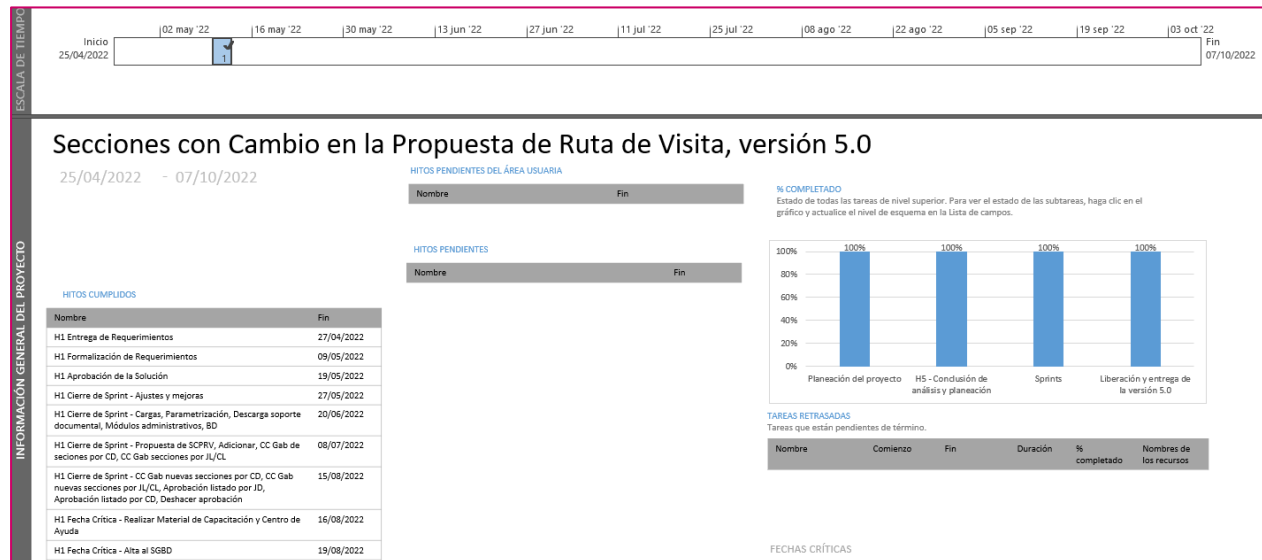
ESCALA DE TIEMPO

Inicio 25/04/2022

02 may '22 | 16 may '22 | 30 may '22 | 13 jun '22 | 27 jun '22 | 11 jul '22 | 25 jul '22 | 08 ago '22 | 22 ago '22 | 05 sep '22 | 19 sep '22 | 03 oct '22

1

Fin 07/10/2022

INFORMACIÓN GENERAL DEL PROYECTO

Secciones con Cambio en la Propuesta de Ruta de Visita, versión 5.0

25/04/2022 - 07/10/2022

HITOS PENDIENTES DEL ÁREA USUARIA

| Nombre | Fin |
|---|---|

HITOS PENDIENTES

| Nombre | Fin |
|---|---|

HITOS CUMPLIDOS

| Nombre | Fin |
|---|---|
| H1 Entrega de Requerimientos | 27/04/2022 |
| H1 Formalización de Requerimientos | 09/05/2022 |
| H1 Aprobación de la Solución | 19/05/2022 |
| H1 Cierre de Sprint - Ajustes y mejoras | 27/05/2022 |
| H1 Cierre de Sprint - Cargas, Parametrización, Descarga soporte documental, Módulos administrativos, BD | 20/06/2022 |
| H1 Cierre de Sprint - Propuesta de SCPRV, Adicionar, CC Gab de seciones por CD, CC Gab secciones por JL/CL | 08/07/2022 |
| H1 Cierre de Sprint - CC Gab nuevas secciones por CD, CC Gab nuevas secciones por JL/CL, Aprobación listado por JD, Aprobación listado por CD, Deshacer aprobación | 15/08/2022 |
| H1 Fecha Crítica - Realizar Material de Capacitación y Centro de Ayuda | 16/08/2022 |
| H1 Fecha Crítica - Alta al SGBD | 19/08/2022 |

% COMPLETADO

Estado de todas las tareas de nivel superior. Para ver el estado de las subtareas, haga clic en el gráfico y actualice el nivel de esquema en la Lista de campos.

100% 80% 60% 40% 20% 0%

100% Planeación del proyecto
100% H5 - Conclusión de análisis y planeación
100% Sprints
100% Liberación y entrega de la versión 5.0

TAREAS RETRASADAS

Tareas que están pendientes de término.

| Nombre | Comienzo | Fin | Duración | % completado | Nombres de los recursos |
|---|---|---|---|---|---|

FECHAS CRÍTICAS